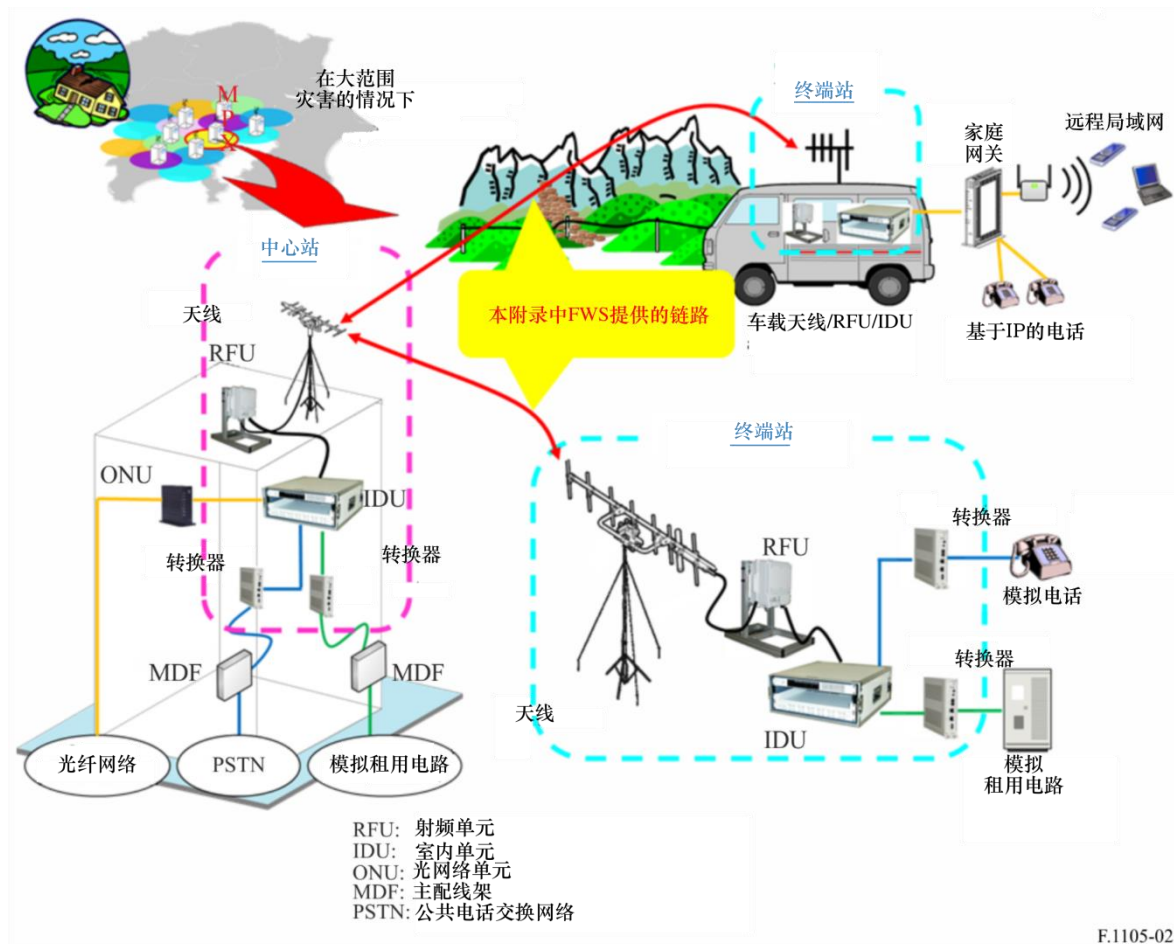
在大范围
灾害的情况下

M
P

终端站

家庭
网关

远程局域网

中心站

天线

本附录中FWS提供的链路

车载天线/RFU/IDU

基于IP的电话

RFU

终端站

ONU

IDU

转换器

转换器

RFU

转换器

模拟电话

转换器

MDF

MDF

天线

IDU

模拟
租用电路

光纤网络

PSTN

模拟租用电路

RFU: 射频单元
IDU: 室内单元
ONU: 光网络单元
MDF: 主配线架
PSTN: 公共电话交换网络

F.1105-02